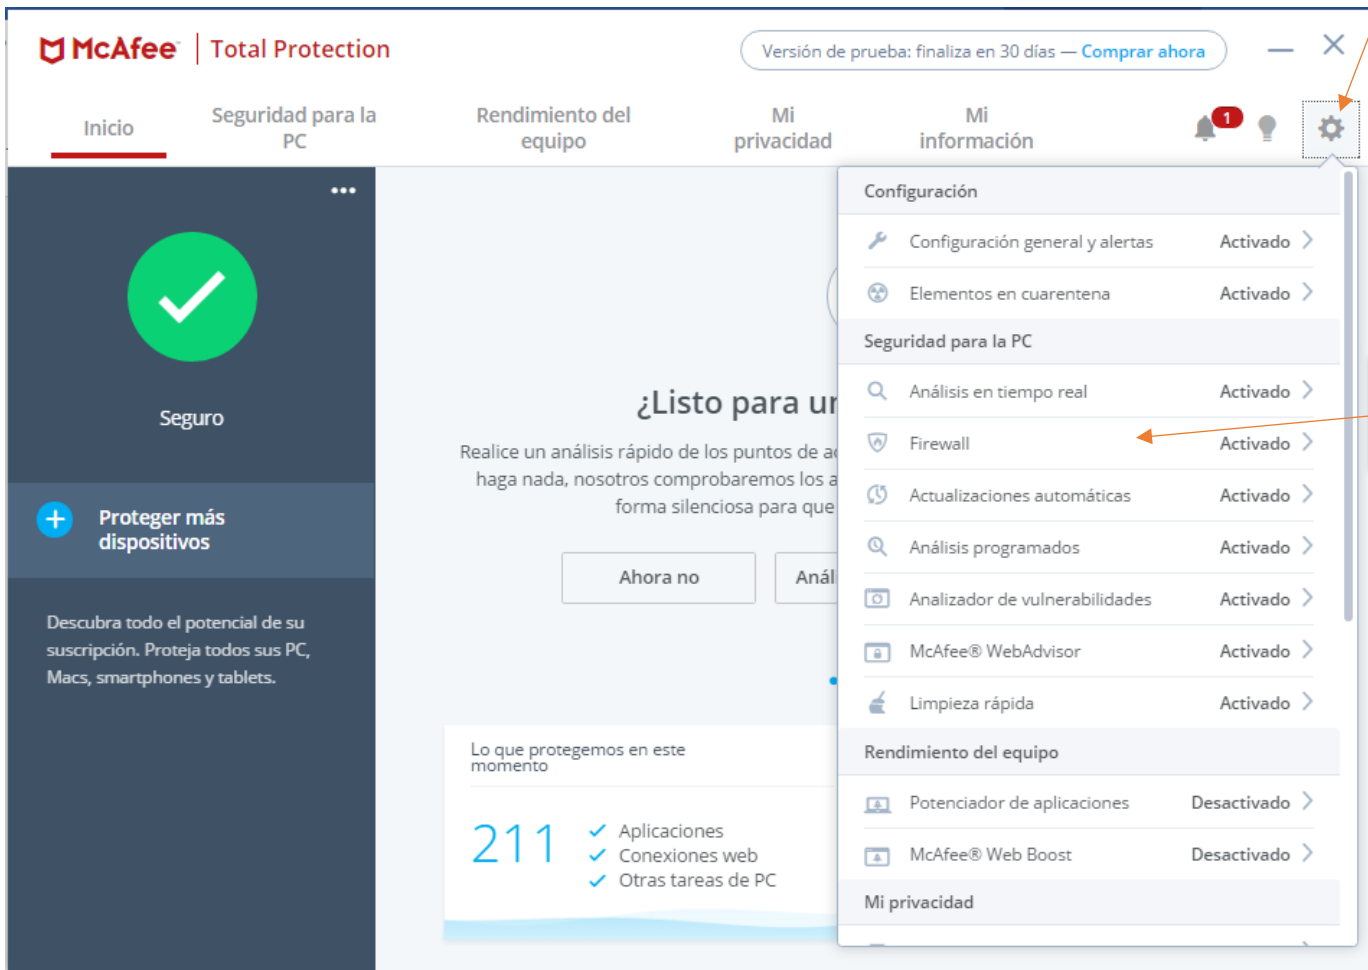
McAfee | Total Protection

Versión de prueba: finaliza en 30 días — Comprar ahora

Inicio
Seguridad para la PC
Rendimiento del equipo
Mi privacidad
Mi información

1

Seguro

Proteger más dispositivos

Descubra todo el potencial de su suscripción. Proteja todos sus PC, Macs, smartphones y tablets.

¿Listo para ur

Realice un análisis rápido de los puntos de ac haga nada, nosotros comprobaremos los a forma silenciosa para que

Ahora no
Anál

Lo que protegemos en este momento

211
Aplicaciones
Conexiones web
Otras tareas de PC

Configuración
Configuración general y alertas Activado
Elementos en cuarentena Activado
Seguridad para la PC
Análisis en tiempo real Activado
Firewall Activado
Actualizaciones automáticas Activado
Análisis programados Activado
Analizador de vulnerabilidades Activado
McAfee® WebAdvisor Activado
Limpieza rápida Activado
Rendimiento del equipo
Potenciador de aplicaciones Desactivado
McAfee® Web Boost Desactivado
Mi privacidad